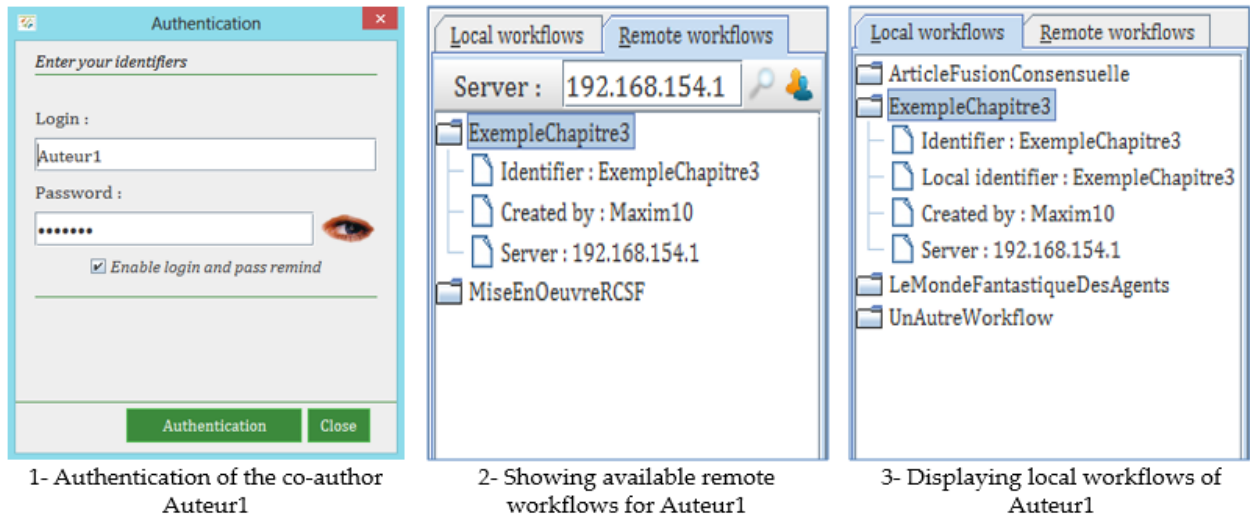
Authentication

Enter your identifiers

Login :

Auteur1

Password :

•••••••

Enable login and pass remind

Authentication Close

1- Authentication of the co-author Auteur1

Local workflows Remote workflows

Server : 192.168.154.1

ExempleChapitre3
Identifier : ExempleChapitre3
Created by : Maxim10
Server : 192.168.154.1
MiseEnOeuvreRCSF

2- Showing available remote workflows for Auteur1

Local workflows Remote workflows

ArticleFusionConsensuelle
ExempleChapitre3
Identifier : ExempleChapitre3
Local identifier : ExempleChapitre3
Created by : Maxim10
Server : 192.168.154.1
LeMondeFantastiqueDesAgents
UnAutreWorkflow

3- Displaying local workflows of Auteur1